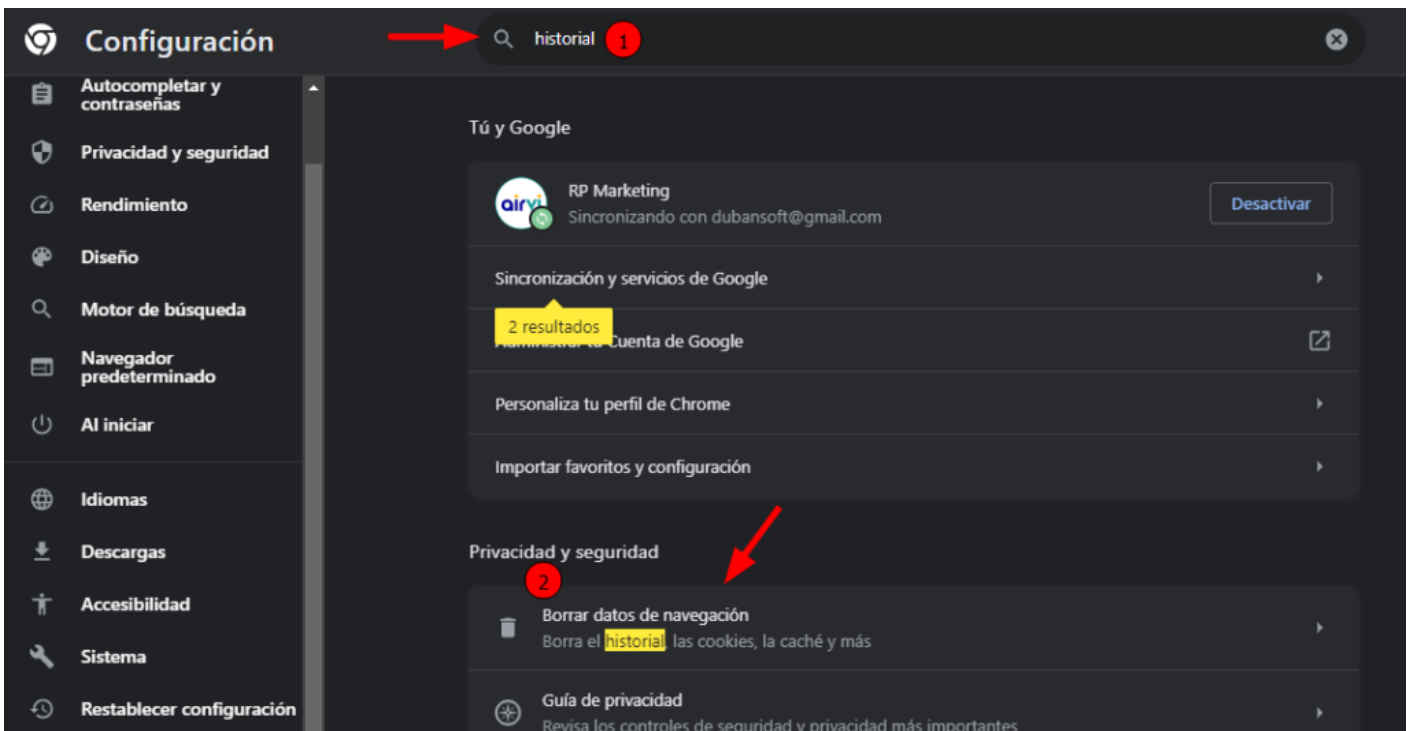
Configuración

historial 1

Autocompletar y contraseñas
Privacidad y seguridad
Rendimiento
Diseño
Motor de búsqueda
Navegador predeterminado
Al iniciar
Idiomas
Descargas
Accesibilidad
Sistema
Restablecer configuración

Tú y Google

airvi
RP Marketing
Sincronizando con dubansoft@gmail.com
Desactivar

Sincronización y servicios de Google

2 resultados
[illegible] Cuenta de Google

Personaliza tu perfil de Chrome

Importar favoritos y configuración

Privacidad y seguridad

2

Borrar datos de navegación
Borra el historial, las cookies, la caché y más

Guía de privacidad
Revisa los controles de seguridad y privacidad más importantes